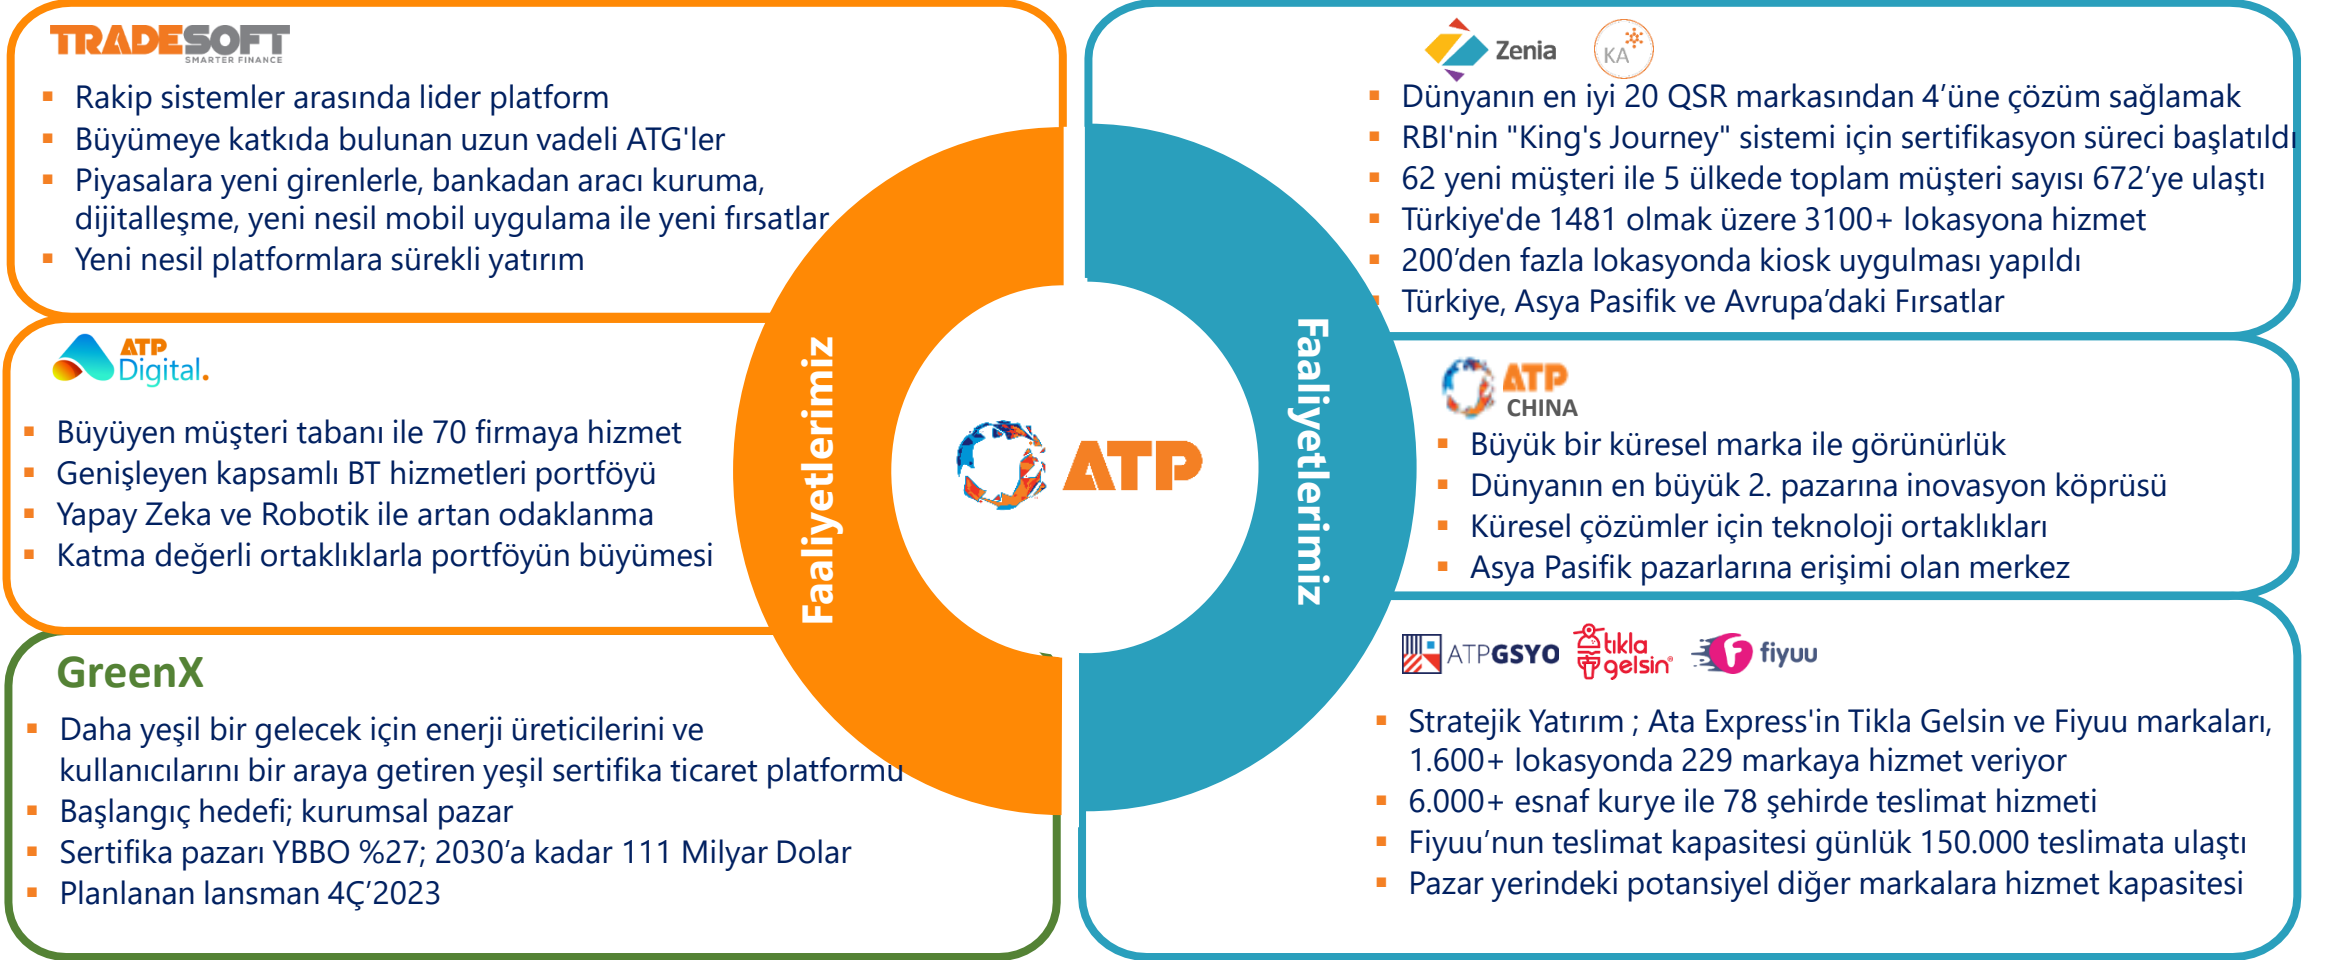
TRADESOFT
SMARTER FINANCE

- Rakip sistemler arasında lider platform
- Büyümeye katkıda bulunan uzun vadeli ATG'ler
- Piyasalara yeni girenlerle, bankadan aracı kuruma, dijitalleşme, yeni nesil mobil uygulama ile yeni fırsatlar
- Yeni nesil platformlara sürekli yatırım

ATP Digital.

- Büyüyen müşteri tabanı ile 70 firmaya hizmet
- Genişleyen kapsamlı BT hizmetleri portföyü
- Yapay Zeka ve Robotik ile artan odaklanma
- Katma değerli ortaklıklarla portföyün büyümesi

GreenX

- Daha yeşil bir gelecek için enerji üreticilerini ve kullanıcılarını bir araya getiren yeşil sertifika ticaret platformu
- Başlangıç hedefi; kurumsal pazar
- Sertifika pazarı YBBO %27; 2030'a kadar 111 Milyar Dolar
- Planlanan lansman 4Ç'2023

Faaliyetlerimiz

ATP

Faaliyetlerimiz

Zenia KA

- Dünyanın en iyi 20 QSR markasından 4'üne çözüm sağlamak
- RBI'nin "King's Journey" sistemi için sertifikasyon süreci başlatıldı
- 62 yeni müşteri ile 5 ülkede toplam müşteri sayısı 672'ye ulaştı
- Türkiye'de 1481 olmak üzere 3100+ lokasyona hizmet
- 200'den fazla lokasyonda kiosk uygulması yapıldı
- Türkiye, Asya Pasifik ve Avrupa'daki Fırsatlar

ATP CHINA

- Büyük bir küresel marka ile görünürlük
- Dünyanın en büyük 2. pazarına inovasyon köprüsü
- Küresel çözümler için teknoloji ortaklıkları
- Asya Pasifik pazarlarına erişimi olan merkez

ATPGSYO tıkla gelsin fiyuu

- Stratejik Yatırım ; Ata Express'in Tikla Gelsin ve Fiyuu markaları, 1.600+ lokasyonda 229 markaya hizmet veriyor
- 6.000+ esnaf kurye ile 78 şehirde teslimat hizmeti
- Fiyuu'nun teslimat kapasitesi günlük 150.000 teslimata ulaştı
- Pazar yerindeki potansiyel diğer markalara hizmet kapasitesi